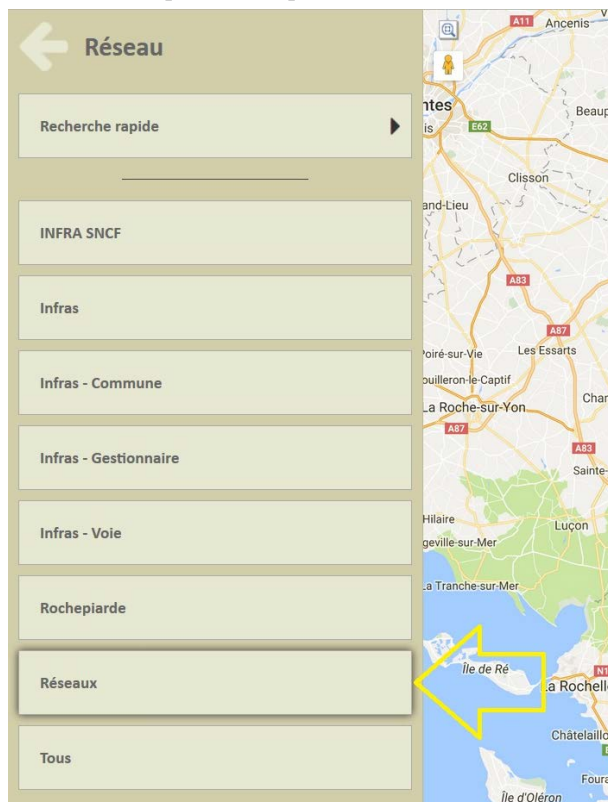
Réseau

Recherche rapide

INFRA SNCF

Infras

Infras - Commune

Infras - Gestionnaire

Infras - Voie

Rochepiarde

Réseaux

Tous

A11 Ancenis

ntes

is

E62

Beaup

Clisson

and-Lieu

A83

A87

Poiré-sur-Vie

Les Essarts

ouilleron-le-Captif

Char

La Roche-sur-Yon

A87

A83

Sainte-

Hilaire

Luçon

geville-sur-Mer

La Tranche-sur-Mer

Île de Ré

N1

a Rochelle

Châtelaillo

Foura

Île d'Oléron